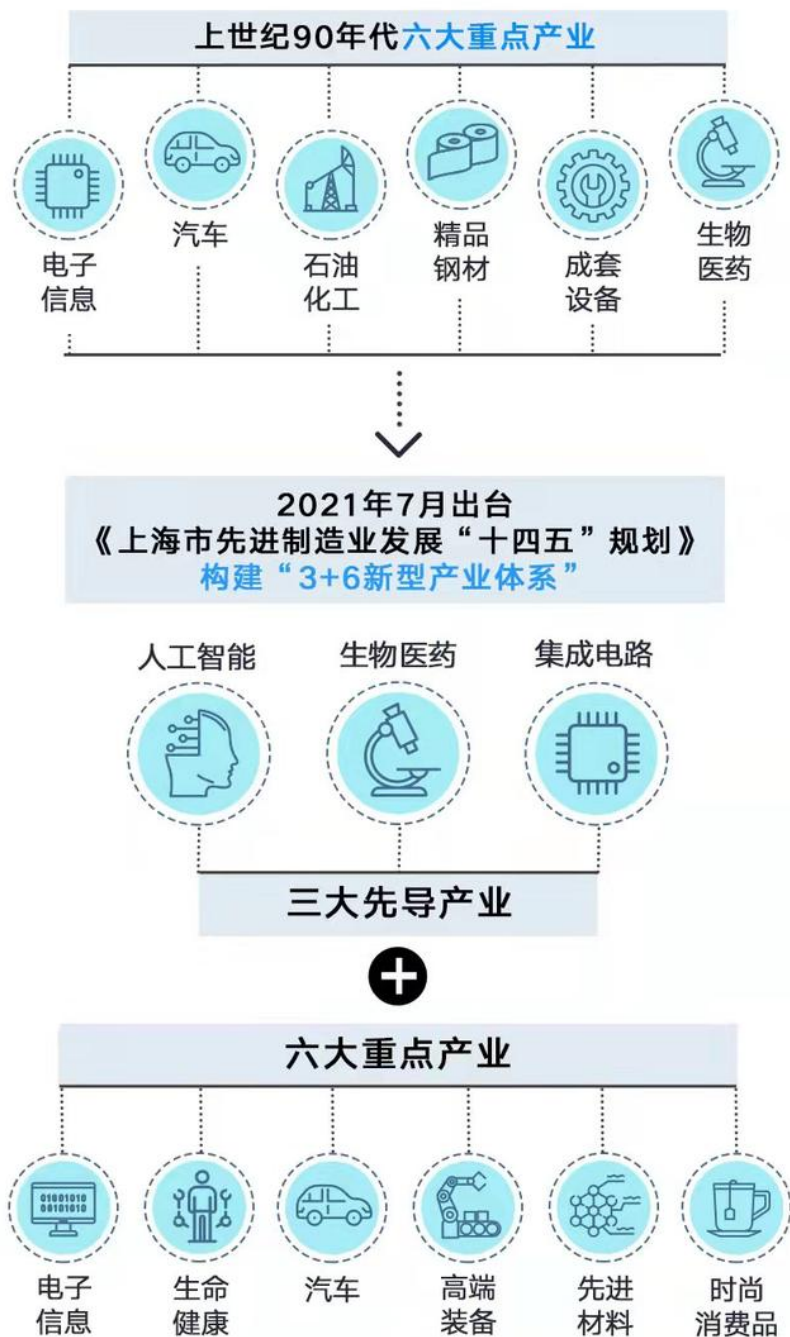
上世纪90年代六大重点产业

汽车

精品钢材

生物医药

电子信息

石油化工

成套设备

2021年7月出台
《上海市先进制造业发展“十四五”规划》
构建“3+6新型产业体系”

人工智能

生物医药

集成电路

三大先导产业

+

六大重点产业

01001010
00101010

电子信息

生命健康

汽车

高端装备

先进材料

时尚消费品